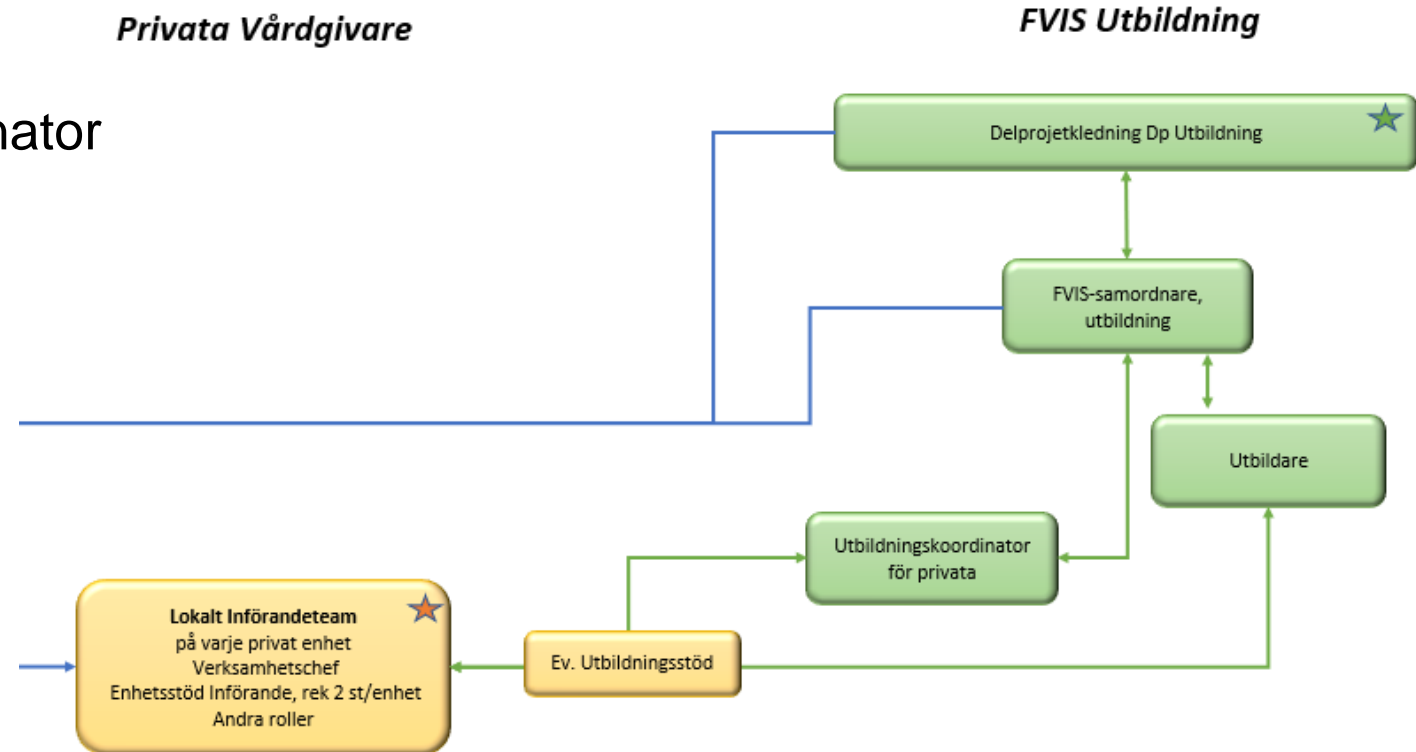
Privata Vårdgivare

FVIS Utbildning

nator

Delprojetkledning Dp Utbildning

FVIS-samordnare, utbildning

Utbildare

Utbildningskoordinator för privata

Lokalt Införandeteam
på varje privat enhet
Verksamhetschef
Enhetsstöd Införande, rek 2 st/enhet
Andra roller

Ev. Utbildningsstöd